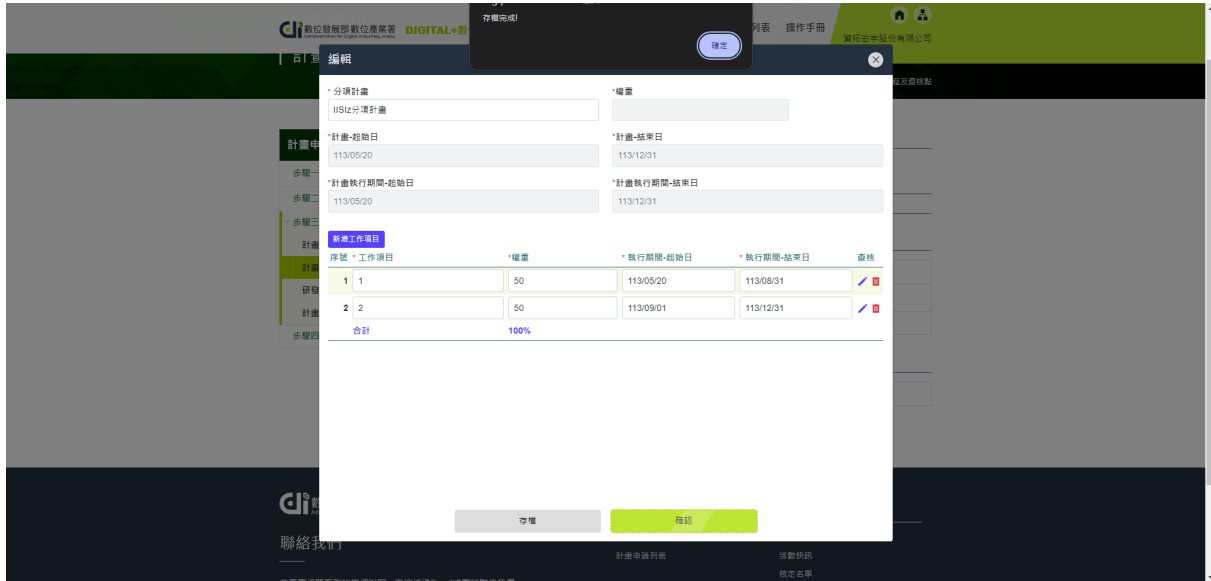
數位發展部數位產業署 DIGITAL+

存檔完成!

確定

列表 操作手冊

資拓宏宇股份有限公司

計

編輯

* 分項計畫

IISIz分項計畫

*權重

*計畫-起始日

113/05/20

*計畫-結束日

113/12/31

*計畫執行期間-起始日

113/05/20

*計畫執行期間-結束日

113/12/31

新增工作項目

| 序號 | * 工作項目 | * 權重 | * 執行期間-起始日 | * 執行期間-結束日 | 查核 |
|---|---|---|---|---|---|
| 1 | 1 | 50 | 113/05/20 | 113/08/31 | |
| 2 | 2 | 50 | 113/09/01 | 113/12/31 | |
| | 合計 | 100% | | | |

存檔

確認

計畫申

步驟一

步驟二

步驟三

計畫

計畫

研發

計畫

步驟四

聯絡我們

計畫申請列表

活動快訊

核定名單